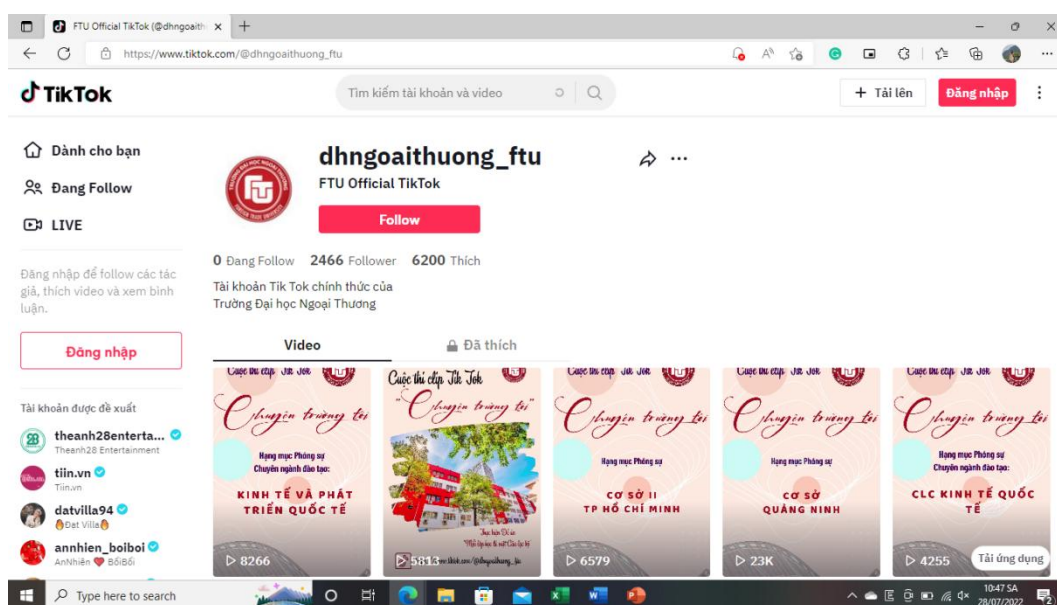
FTU Official TikTok (@dhngoaith ×
https://www.tiktok.com/@dhngoaithuong_ftu

TikTok

Tìm kiếm tài khoản và video

+ Tải lên
Đăng nhập

Dành cho bạn
Đang Follow
LIVE

Đăng nhập để follow các tác giả, thích video và xem bình luận.

Đăng nhập

Tài khoản được đề xuất

theanh28enterta...
Theanh28 Entertainment

tiin.vn
Tiin.vn

datvilla94
Đạt Villa

annhien_boiboi
AnNhiên BốiBối

dhngoaithuong_ftu
FTU Official TikTok

Follow

0 Đang Follow 2466 Follower 6200 Thích

Tài khoản Tik Tok chính thức của Trường Đại học Ngoại Thương

Video
Đã thích

Cuộc thi clip Tik Tok
Chuyện trường tôi
Hạng mục Phóng sự
Chuyên ngành đào tạo:
KINH TẾ VÀ PHÁT TRIỂN QUỐC TẾ
8266

Cuộc thi clip Tik Tok
"Chuyện trường tôi"
5813

Cuộc thi clip Tik Tok
Chuyện trường tôi
Hạng mục Phóng sự
CƠ SỞ II TP HỒ CHÍ MINH
6579

Cuộc thi clip Tik Tok
Chuyện trường tôi
Hạng mục Phóng sự
CƠ SỞ QUẢNG NINH
23K

Cuộc thi clip Tik Tok
Chuyện trường tôi
Hạng mục Phóng sự
Chuyên ngành đào tạo:
CLC KINH TẾ QUỐC TẾ
4255

Tải ứng dụng

Type here to search
10:47 SA
28/07/2022